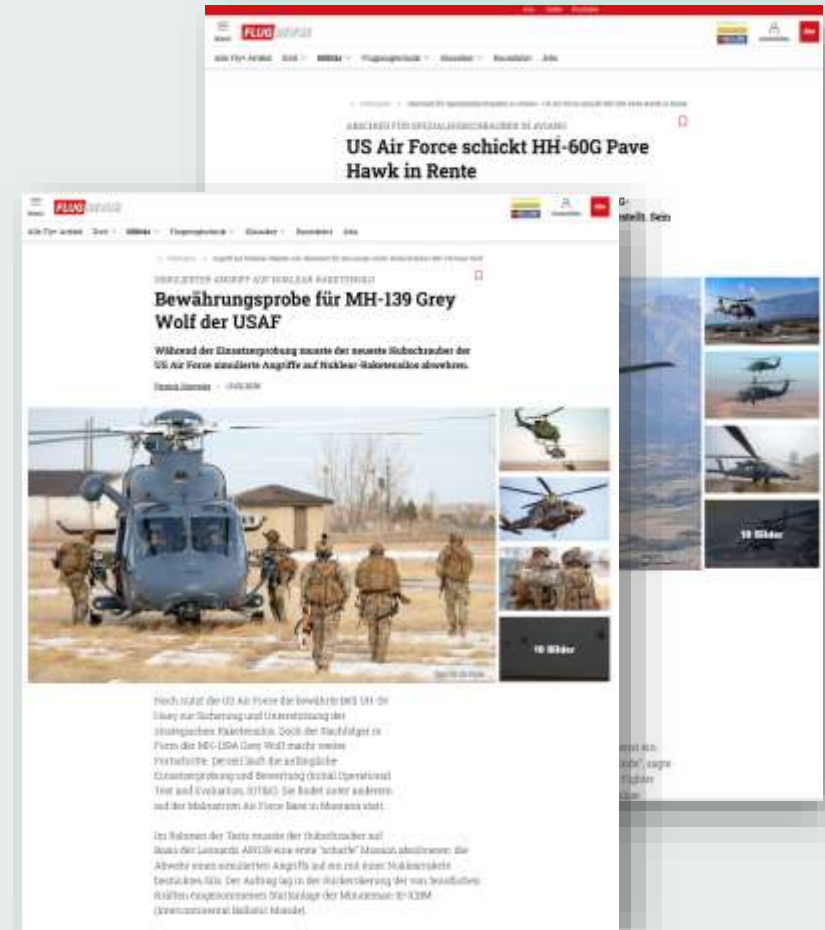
FLUG REVUE

ABSCHIED FÜR SPEZIALEINSATZHUBSCHRAUBER IN AVIANO

US Air Force schickt HH-60G Pave Hawk in Rente

FLUG REVUE

SIMULIERTER ANGRIFF AUF NUKLEAR-RAKETENSILO

Bewährungsprobe für MH-139 Grey Wolf der USAF

Während der Einsatzerprobung musste der neueste Hubschrauber der US Air Force simulierte Angriffe auf Nuklear-Raketensilos abwehren.

10 Bilder

Noch nutzt die US Air Force die bewährte Bell UH-1N Huey zur Sicherung und Unterstützung der strategischen Raketensilos. Doch der Nachfolger in Form der MH-139A Grey Wolf macht weitere Fortschritte: Derzeit läuft die anfängliche Einsatzerprobung und Bewertung (Initial Operational Test and Evaluation, IOT&E). Sie findet unter anderem auf der Malmstrom Air Force Base in Montana statt.

Im Rahmen der Tests musste der Hubschrauber auf Basis der Leonardo AW139 eine erste "scharfe" Mission absolvieren: die Abwehr eines simulierten Angriffs auf ein mit einer Nuklearrakete bestücktes Silo. Der Auftrag lag in der Rückeroberung der von feindlichen Kräften eingenommenen Startanlage der Minuteman III ICBM (Intercontinental Ballistic Missile).

10 Bilder